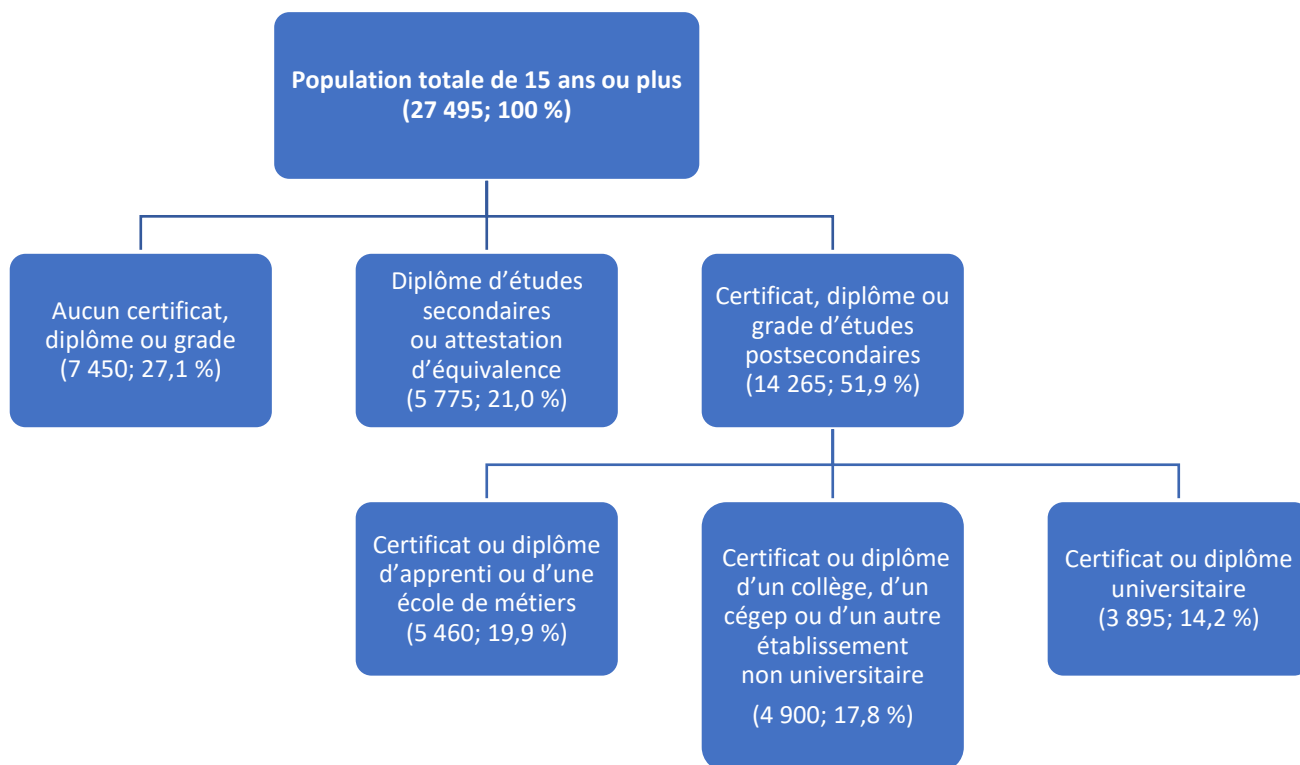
Population totale de 15 ans ou plus
(27 495; 100 %)

Aucun certificat, diplôme ou grade
(7 450; 27,1 %)

Diplôme d'études secondaires ou attestation d'équivalence
(5 775; 21,0 %)

Certificat, diplôme ou grade d'études postsecondaires
(14 265; 51,9 %)

Certificat ou diplôme d'apprenti ou d'une école de métiers
(5 460; 19,9 %)

Certificat ou diplôme d'un collège, d'un cégep ou d'un autre établissement non universitaire
(4 900; 17,8 %)

Certificat ou diplôme universitaire
(3 895; 14,2 %)